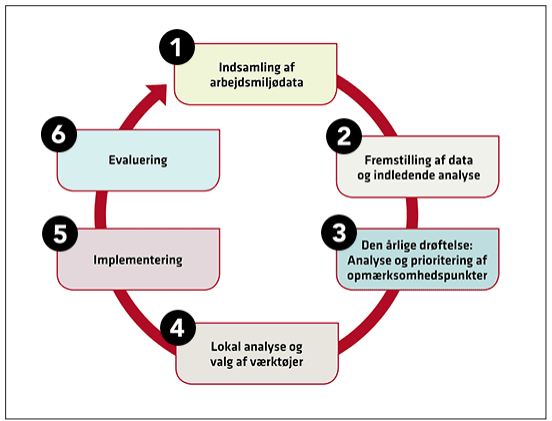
1
Indsamling af arbejdsmiljødata

2
Fremstilling af data og indledende analyse

3
Den årlige drøftelse: Analyse og prioritering af opmærksomhedspunkter

4
Lokal analyse og valg af værktøjer

5
Implementering

6
Evaluering